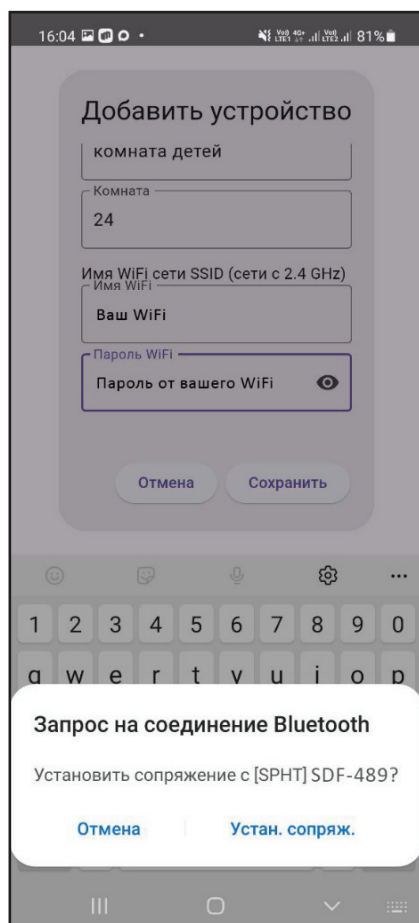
16:04

Vo) 4G+ LTE1 Vo) LTE2 81%

Добавить устройство

комната детей

Комната

24

Имя WiFi сети SSID (сети с 2.4 GHz)

Имя WiFi

Ваш WiFi

Пароль WiFi

Пароль от вашего WiFi

Отмена

Сохранить

1 2 3 4 5 6 7 8 9 0

q w e r t y u i o p

Запрос на соединение Bluetooth

Установить сопряжение с [SPHT] SDF-489?

Отмена

Устан. сопряж.